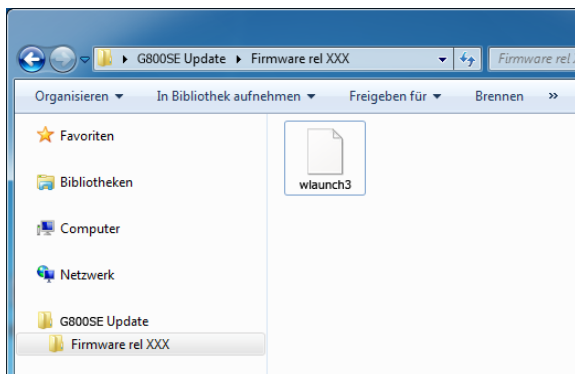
▸ G800SE Update ▸ Firmware rel XXX

Firmware rel X

Organisieren ▾ In Bibliothek aufnehmen ▾ Freigeben für ▾ Brennen »

Favoriten

Bibliotheken

Computer

Netzwerk

G800SE Update

Firmware rel XXX

wlaunch3